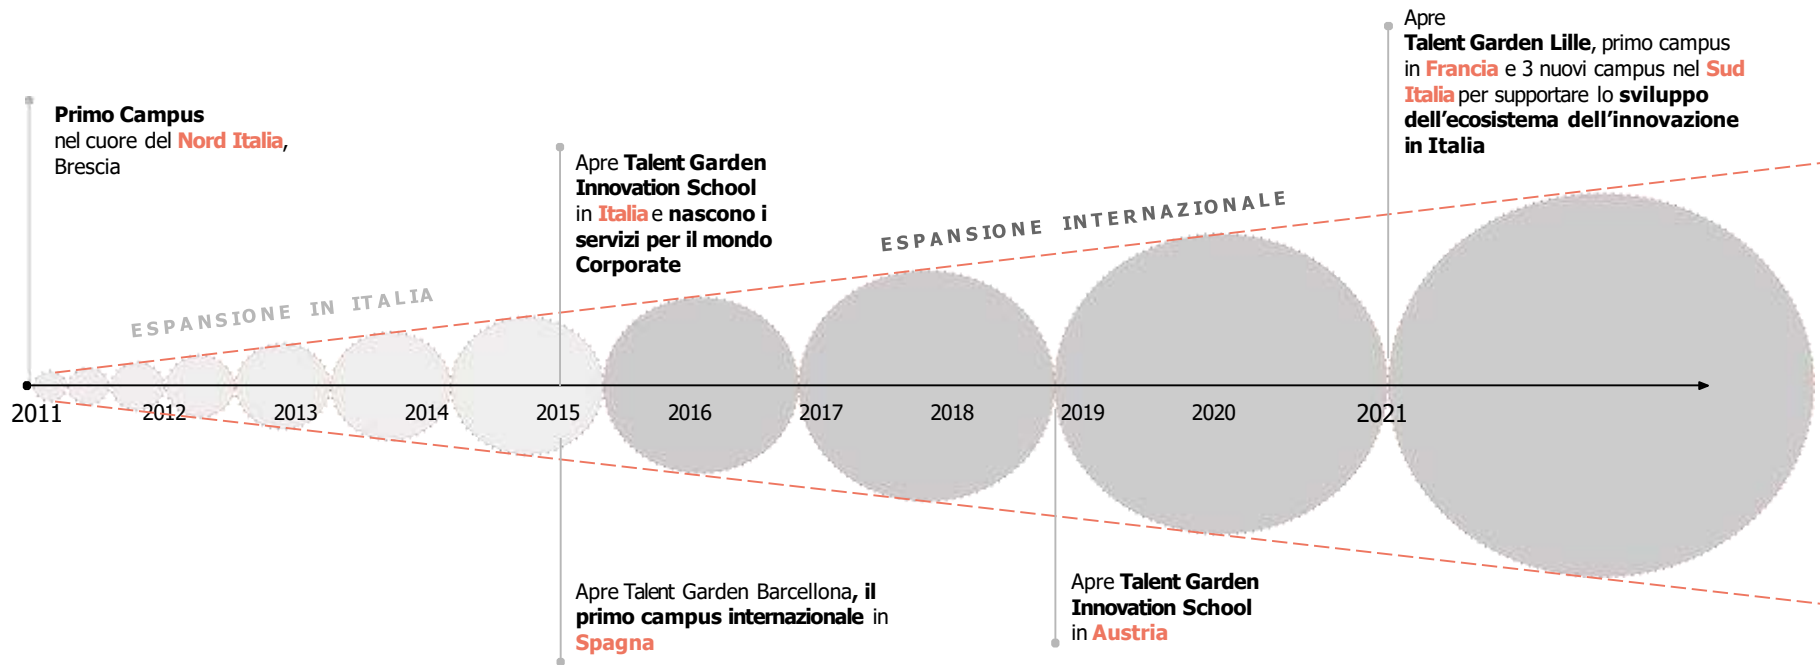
Apre
Talent Garden Lille, primo campus in Francia e 3 nuovi campus nel Sud Italia per supportare lo sviluppo dell'ecosistema dell'innovazione in Italia

Primo Campus
nel cuore del Nord Italia, Brescia

Apre Talent Garden Innovation School in Italia e nascono i servizi per il mondo Corporate

ESPANSIONE INTERNAZIONALE

ESPANSIONE IN ITALIA

2011 2012 2013 2014 2015 2016 2017 2018 2019 2020 2021

Apre Talent Garden Barcellona, il primo campus internazionale in Spagna

Apre Talent Garden Innovation School in Austria